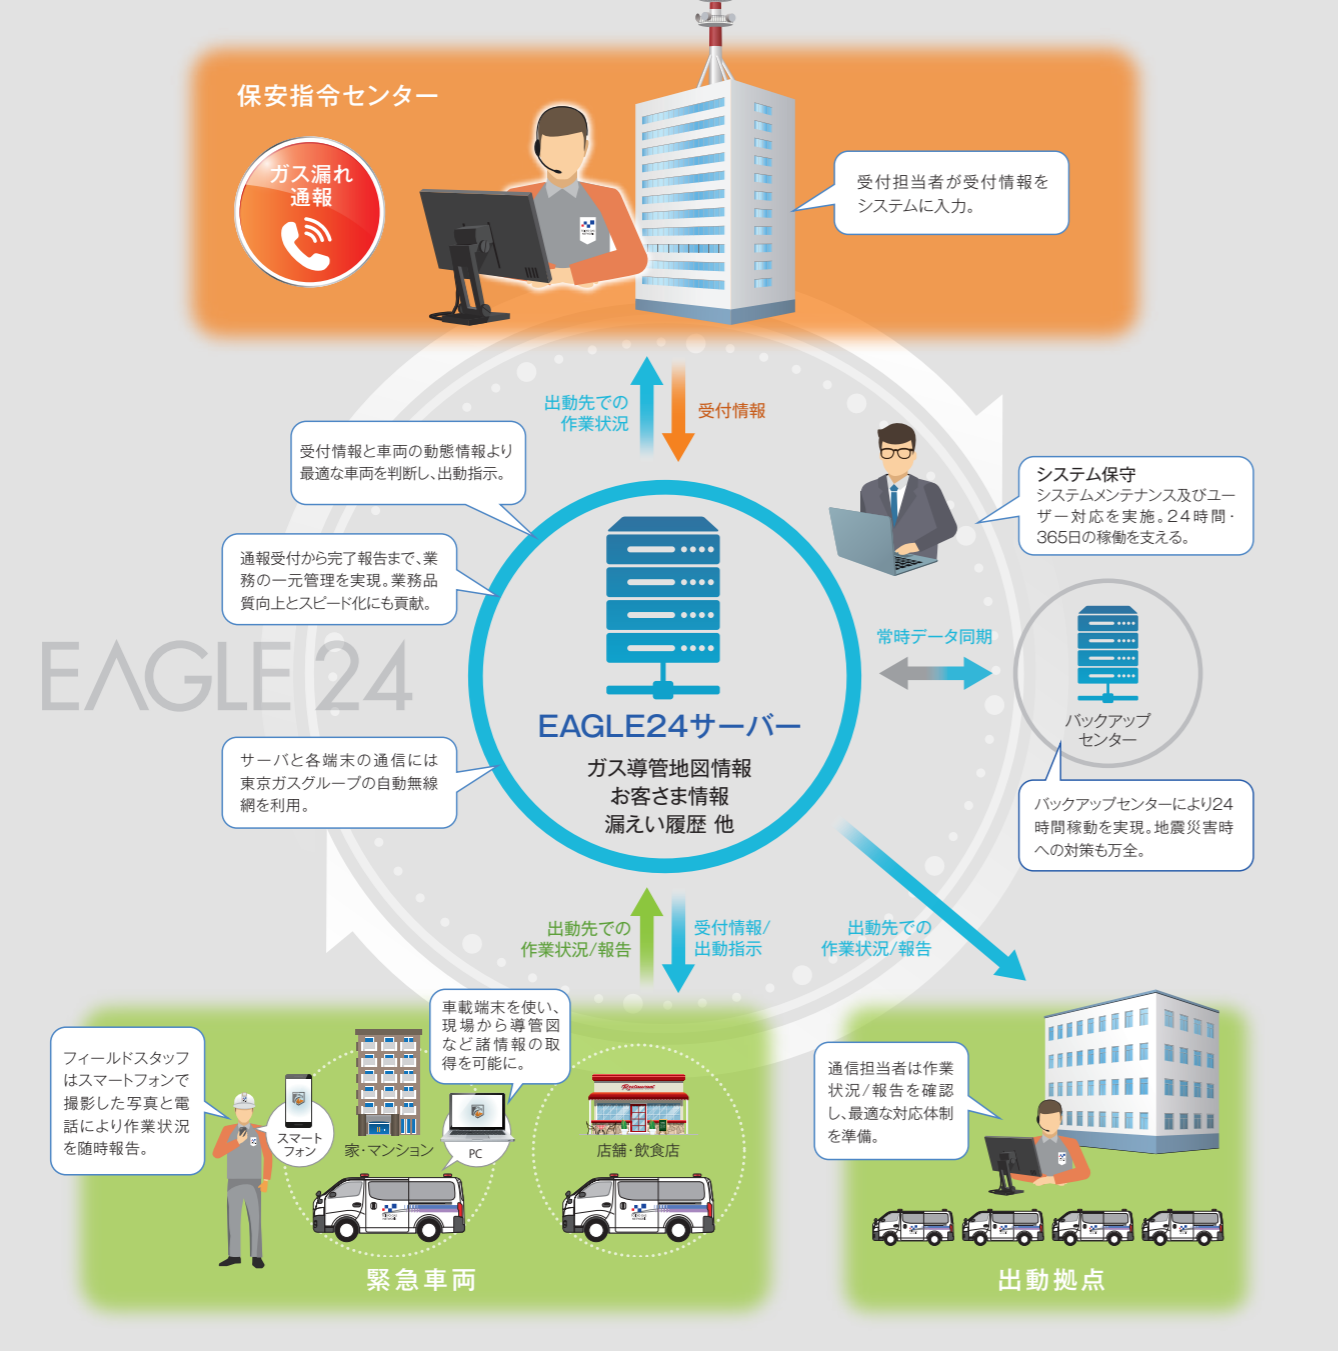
保安指令センター

ガス漏れ通報

受付担当者が受付情報をシステムに入力。

出動先での作業状況

受付情報

受付情報と車両の動態情報より最適な車両を判断し、出動指示。

システム保守
システムメンテナンス及びユーザー対応を実施。24時間・365日の稼働を支える。

通報受付から完了報告まで、業務の一元管理を実現。業務品質向上とスピード化にも貢献。

EAGLE24

常時データ同期

バックアップセンター

EAGLE24サーバー
ガス導管地図情報
お客さま情報
漏えい履歴 他

サーバと各端末の通信には東京ガスグループの自動無線網を利用。

バックアップセンターにより24時間稼動を実現。地震災害時への対策も万全。

出動先での作業状況/報告

受付情報/出動指示

出動先での作業状況/報告

車載端末を使い、現場から導管図など諸情報の取得を可能に。

フィールドスタッフはスマートフォンで撮影した写真と電話により作業状況を随時報告。

スマートフォン

家・マンション

PC

Restaurant

店舗・飲食店

通信担当者は作業状況/報告を確認し、最適な対応体制を準備。

緊急車両

出動拠点